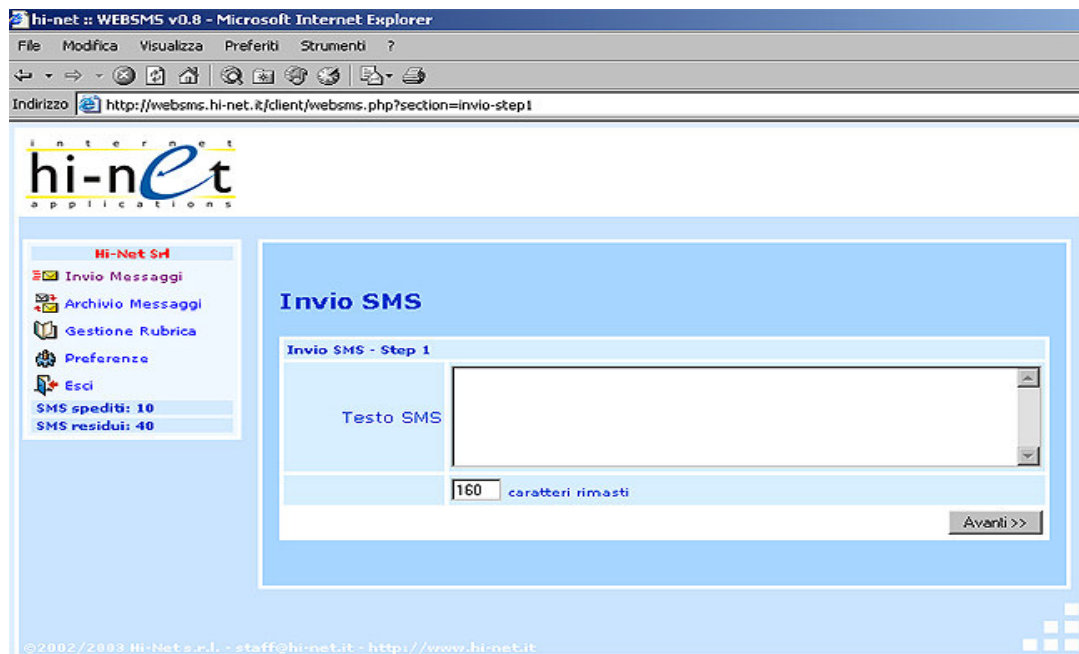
hi-net :: WEBSMS v0.8 - Microsoft Internet Explorer

File Modifica Visualizza Preferiti Strumenti ?

Indirizzo http://websms.hi-net.it/client/websms.php?section=invio-step1

internet
hi-nEt
applications

Hi-Net Srl
Invio Messaggi
Archivio Messaggi
Gestione Rubrica
Preferenze
Esci
SMS spediti: 10
SMS residui: 40

Invio SMS

Invio SMS - Step 1

Testo SMS

160 caratteri rimasti

Avanti >>

©2002/2003 Hi-Net s.r.l. - staff@hi-net.it - http://www.hi-net.it